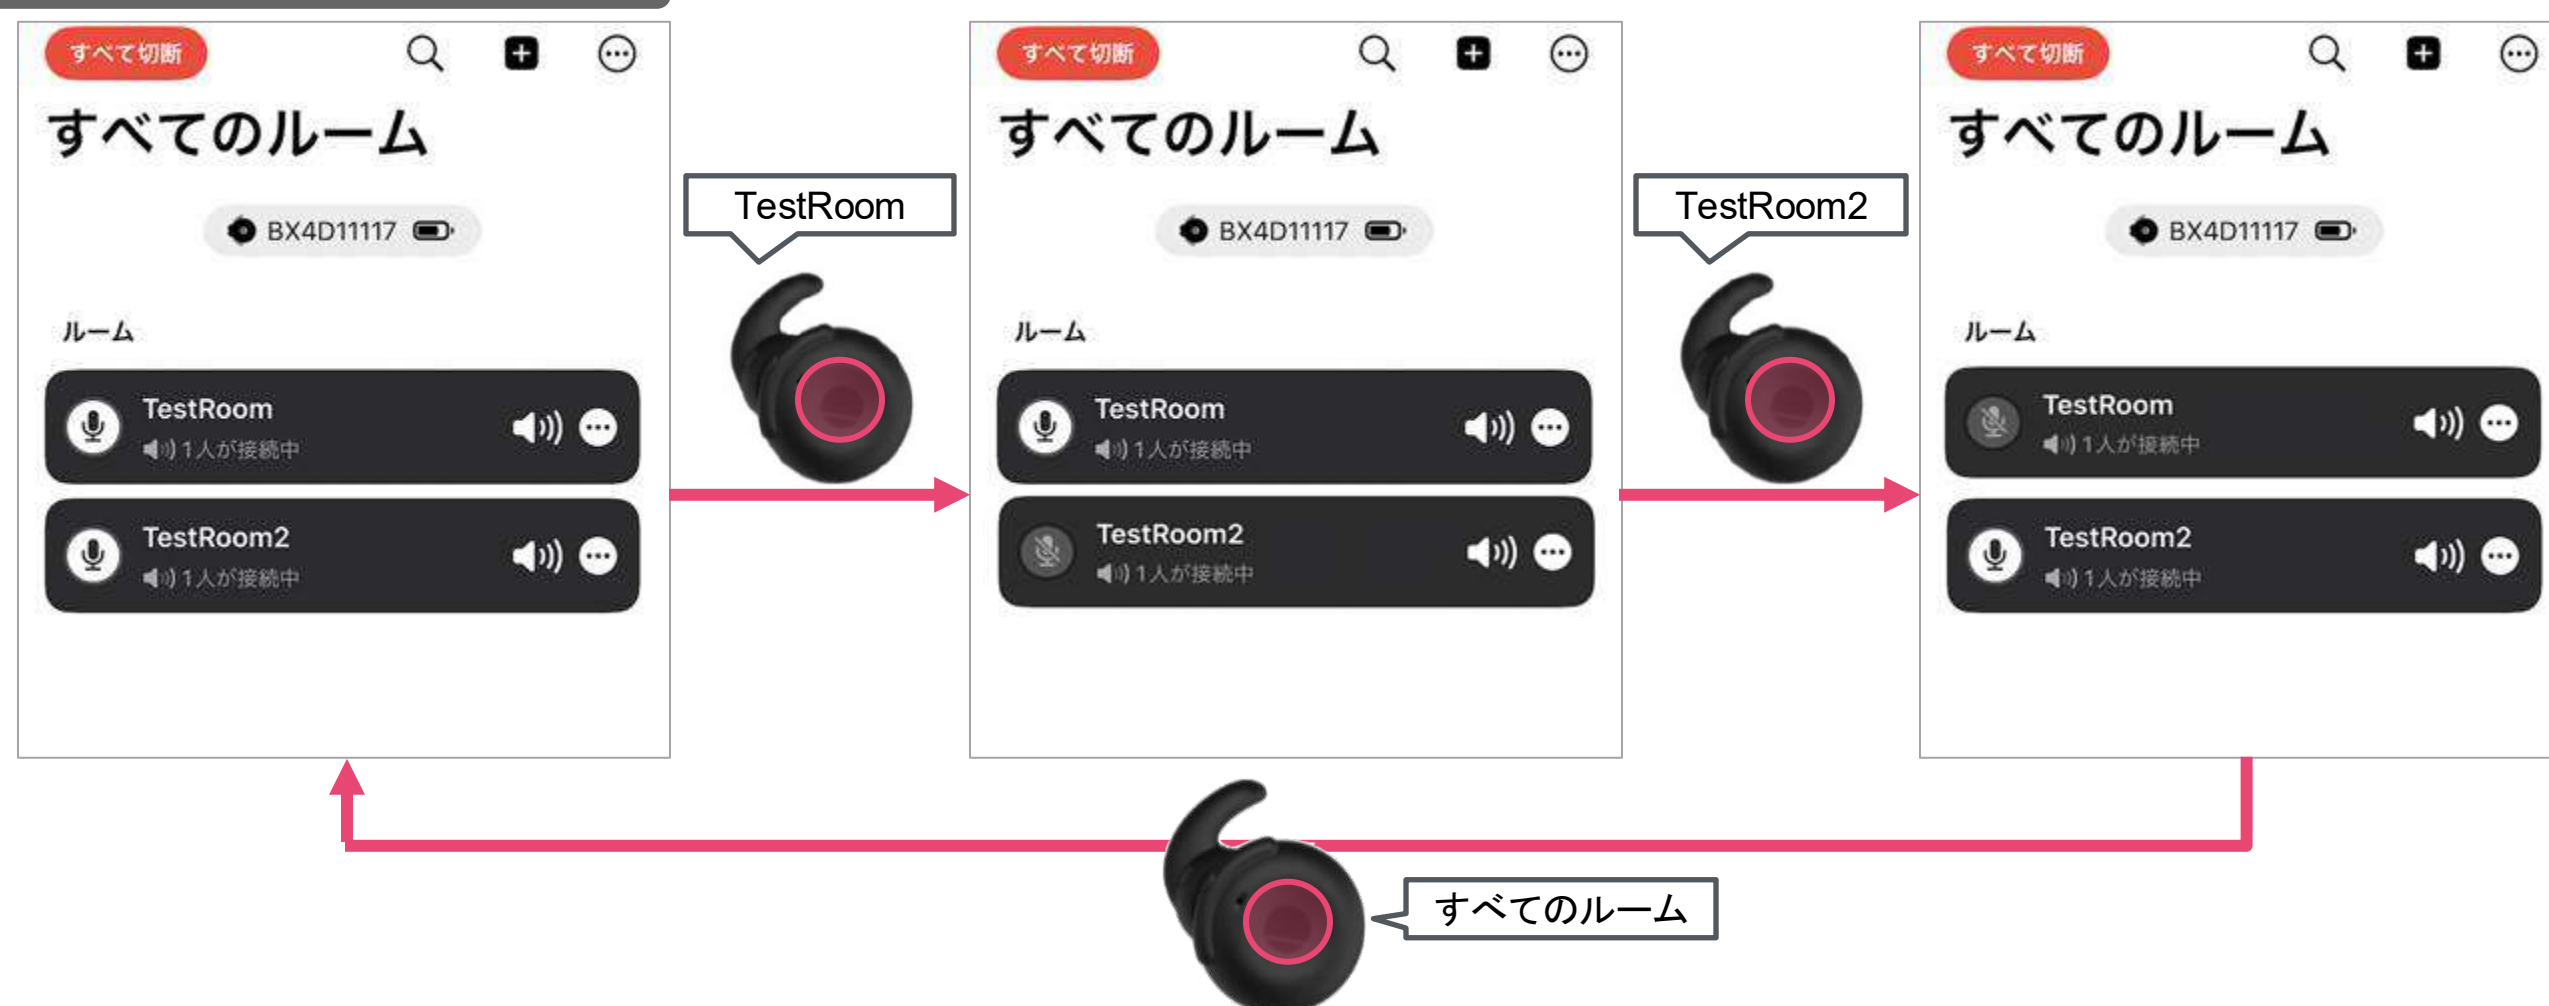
すべて切断

すべてのルーム

BX4D11117

ルーム

TestRoom
1人が接続中

TestRoom2
1人が接続中

TestRoom

すべて切断

すべてのルーム

BX4D11117

ルーム

TestRoom
1人が接続中

TestRoom2
1人が接続中

TestRoom2

すべて切断

すべてのルーム

BX4D11117

ルーム

TestRoom
1人が接続中

TestRoom2
1人が接続中

すべてのルーム